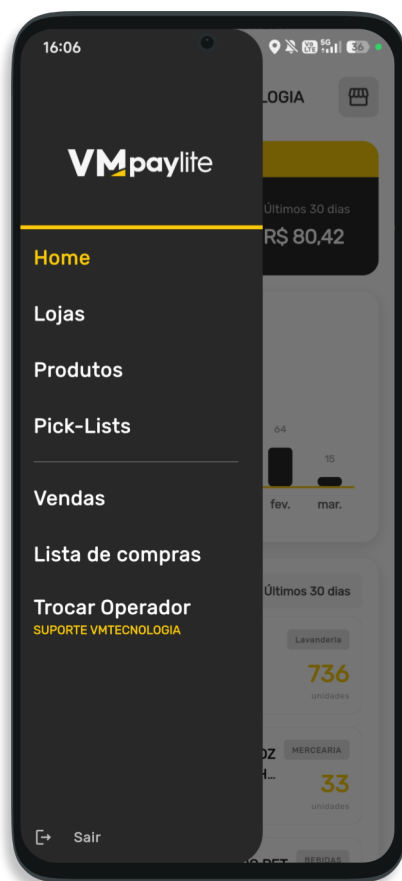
16:06

LOGIA

VMpaylite

Últimos 30 dias
R$ 80,42

Home

Lojas

Produtos

Pick-Lists

64
15
fev.
mar.

Vendas

Lista de compras

Últimos 30 dias

Trocar Operador
SUPORTE VMTECNOLOGIA

Lavanderia
736
unidades

OZ
H...
MERCEARIA
33
unidades

Sair

BEBIDAS